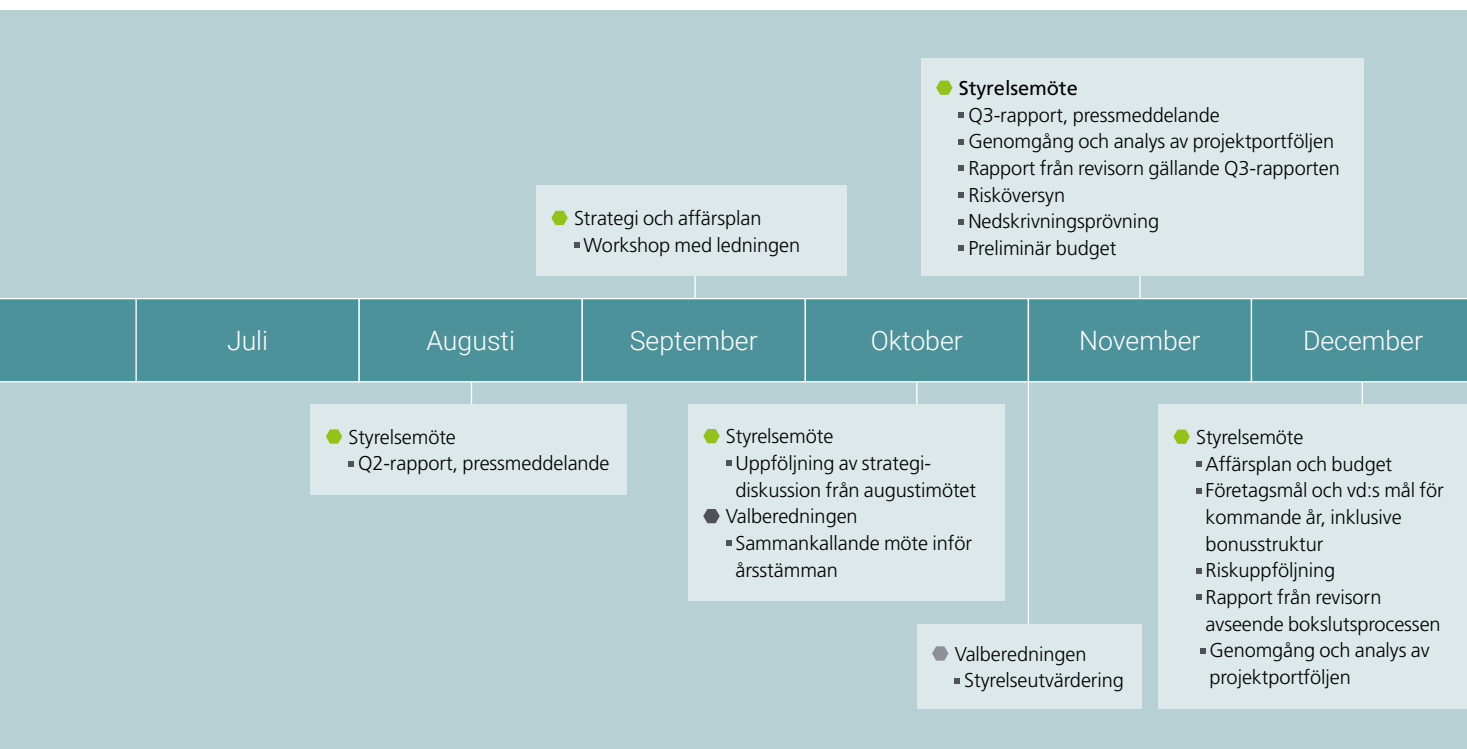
Styrelsemöte
Q3-rapport, pressmeddelande
Genomgång och analys av projektportföljen
Rapport från revisorn gällande Q3-rapporten
Risköversyn
Nedskrivningsprövning
Preliminär budget

Strategi och affärsplan
Workshop med ledningen

Juli | Augusti | September | Oktober | November | December

Styrelsemöte
Q2-rapport, pressmeddelande

Styrelsemöte
Uppföljning av strategidiskussion från augustimötet
Valberedningen
Sammankallande möte inför årsstämman

Valberedningen
Styrelseutvärdering

Styrelsemöte
Affärsplan och budget
Företagsmål och vd:s mål för kommande år, inklusive bonusstruktur
Riskuppföljning
Rapport från revisorn avseende bokslutsprocessen
Genomgång och analys av projektportföljen